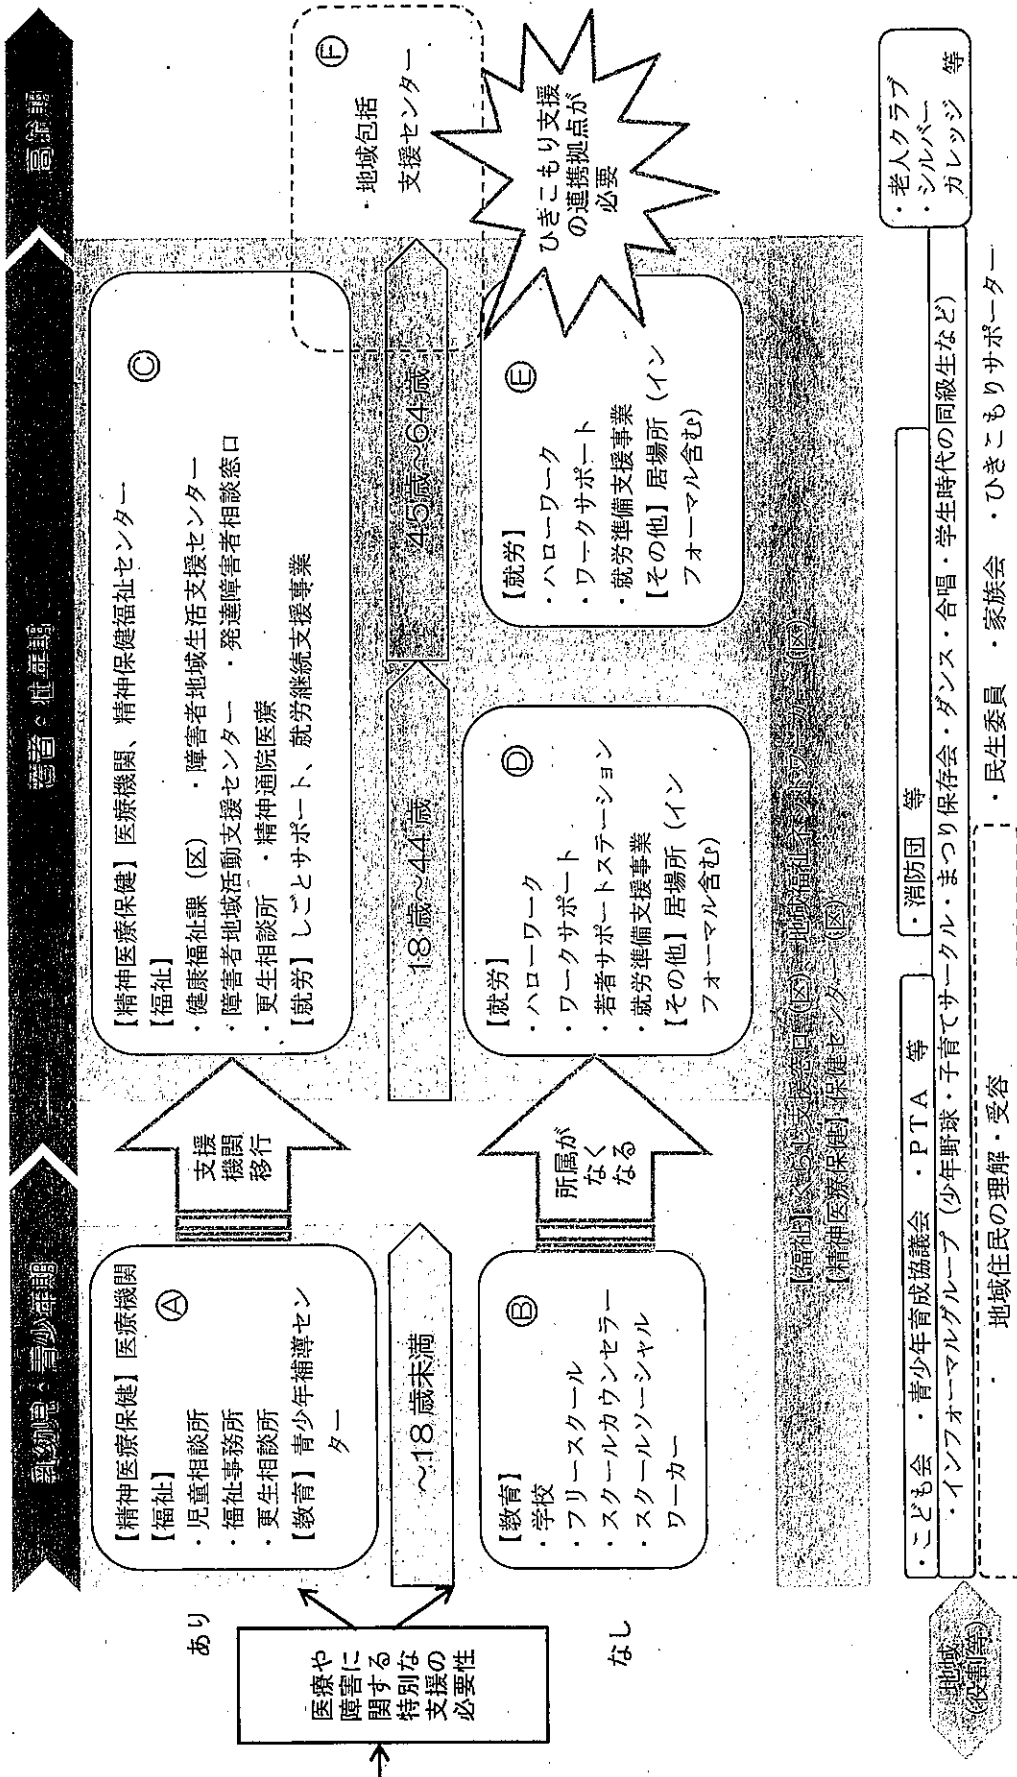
乳幼児・青少年期

青年・壮年期

高齢期

医療や障害に関する特別な支援の必要性

あり

なし

~18歳未満

18歳~44歳

45歳~64歳

Ⓐ
【精神医療保健】医療機関
【福祉】
・児童相談所
・福祉事務所
・更生相談所
【教育】青少年補導センター

支援機関移行

Ⓒ
【精神医療保健】医療機関、精神保健福祉センター
【福祉】
・健康福祉課(区) ・障害者地域生活支援センター
・障害者地域活動支援センター ・発達障害者相談窓口
・更生相談所 ・精神通院医療
【就労】しごとサポート、就労継続支援事業

Ⓑ
【教育】
・学校
・フリースクール
・スクールカウンセラー
・スクールソーシャルワーカー

所属がなくなる

Ⓓ
【就労】
・ハローワーク
・ワークサポート
・若者サポートステーション
・就労準備支援事業
【その他】居場所(インフォーマル含む)

Ⓔ
【就労】
・ハローワーク
・ワークサポート
・就労準備支援事業
【その他】居場所(インフォーマル含む)

Ⓕ
・地域包括支援センター

ひきこもり支援の連携拠点が必要

【福祉】くらし支え合い窓口(区)、地域福祉ネットワーカー(区)
【精神医療保健】保健センター(区)

地域(役割等)

・こども会 ・青少年育成協議会 ・PTA 等
・消防団 等
・老人クラブ ・シルバーカレッジ 等
・インフォーマルグループ(少年野球・子育てサークル・まつり保存会・ダンス・合唱・学生時代の同級生など)
・地域住民の理解・受容 ・民生委員 ・家族会 ・ひきこもりサポーター